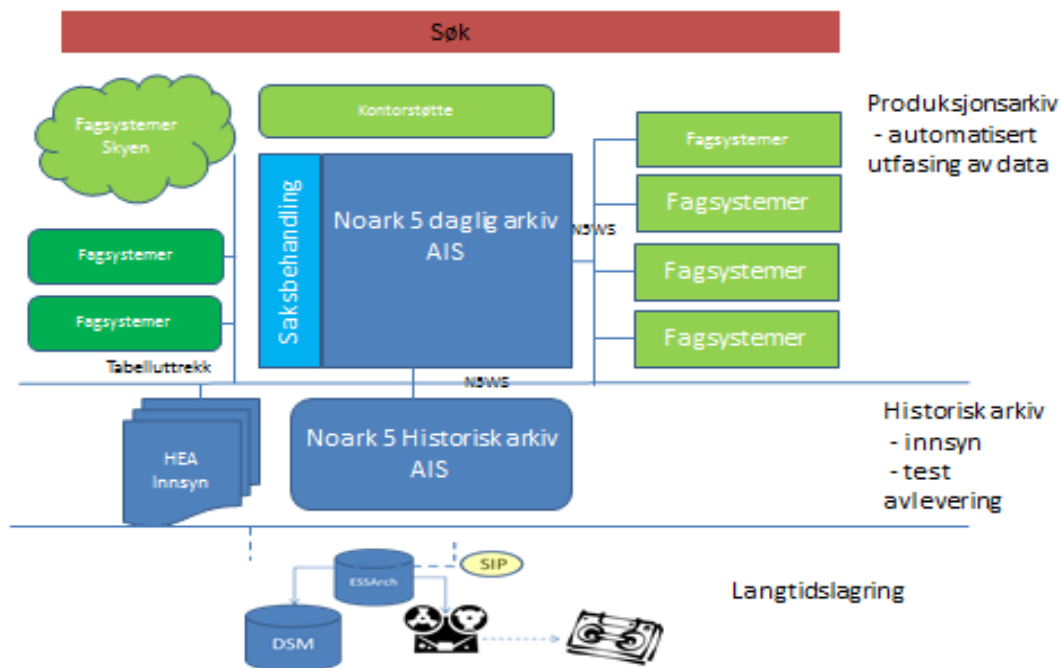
Søk

Fagsystemer Skyen

Kontorstøtte

Saksbehandling

Noark 5 daglig arkiv AIS

N5WS

Fagsystemer

Fagsystemer

Fagsystemer

Fagsystemer

Fagsystemer

Fagsystemer

Tabelluttrekk

N5WS

Produksjonsarkiv
- automatisert utfasing av data

HEA Innsyn

Noark 5 Historisk arkiv AIS

Historisk arkiv
- innsyn
- test avlevering

SIP

ESSArch

DSM

Langtidslagring